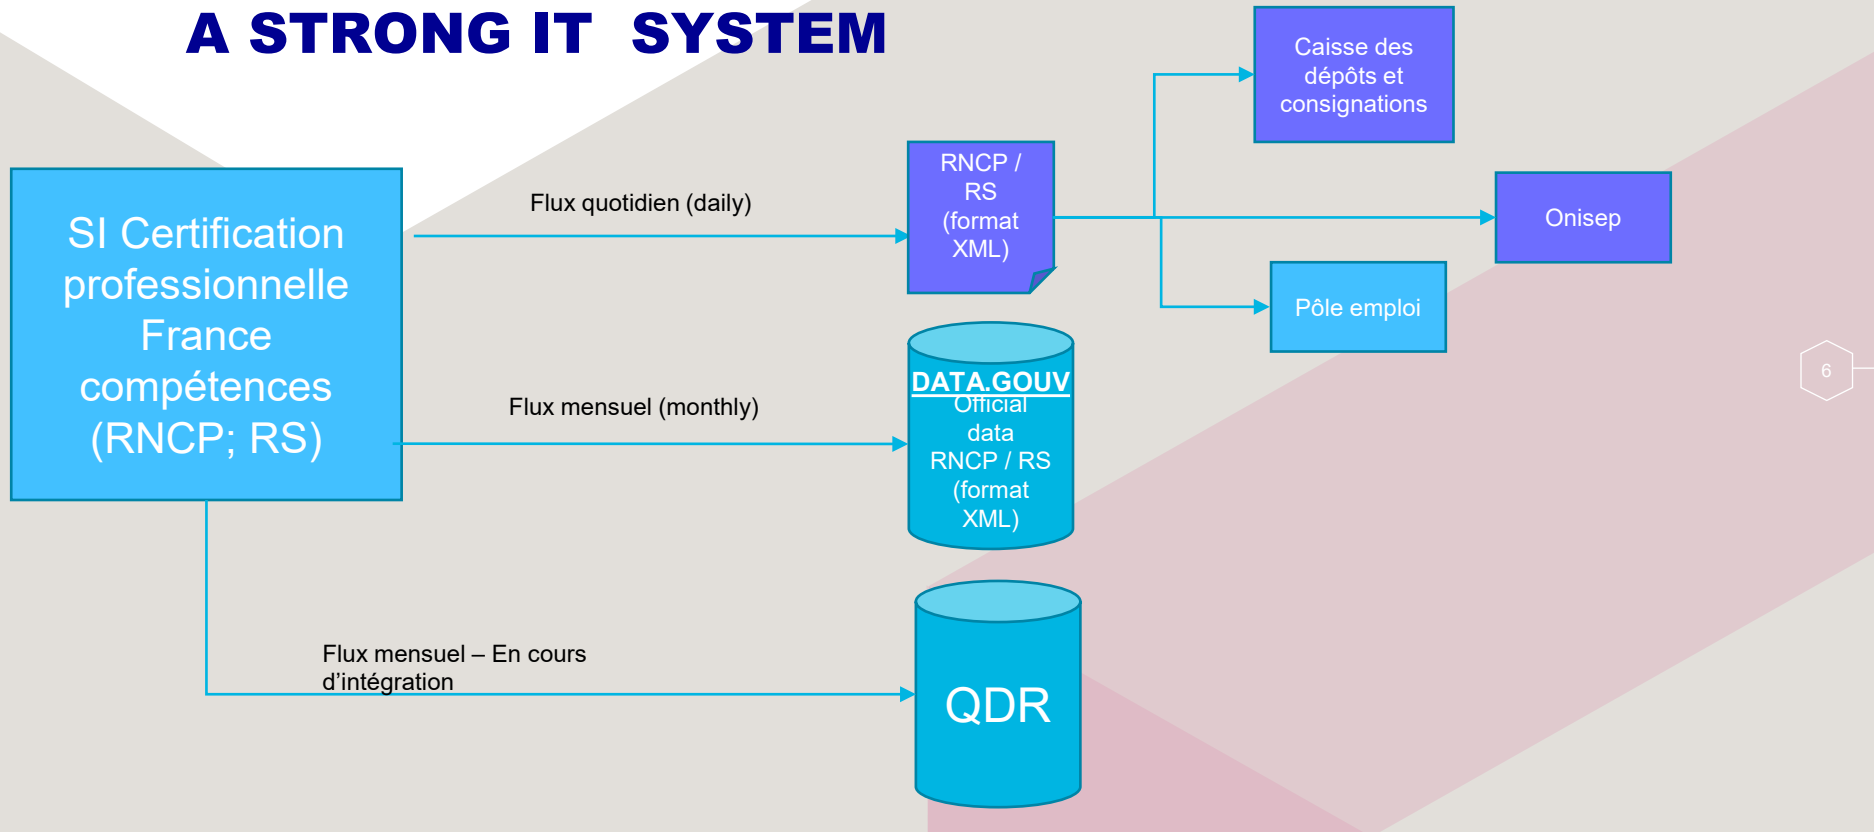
A STRONG IT SYSTEM

SI Certification professionnelle France compétences (RNCP; RS)

Flux quotidien (daily)

RNCP / RS (format XML)

Caisse des dépôts et consignations

Onisep

Pôle emploi

Flux mensuel (monthly)

DATA.GOUV
Official data RNCP / RS (format XML)

Flux mensuel – En cours d'intégration

QDR

6